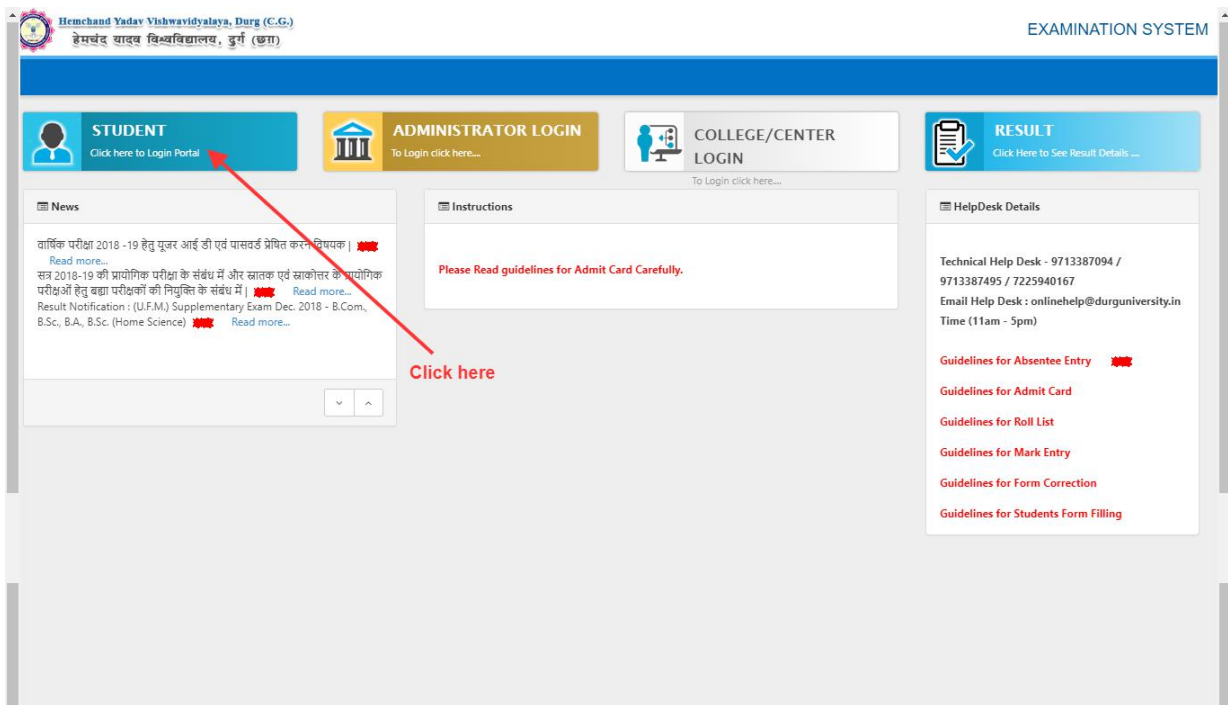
Hemchand Yadav Vishwavidyalaya, Durg (C.G.)
हेमचंद यादव विश्वविद्यालय, दुर्ग (छ.ग.)

EXAMINATION SYSTEM

STUDENT
Click here to Login Portal

ADMINISTRATOR LOGIN
To Login click here....

COLLEGE/CENTER LOGIN
To Login click here....

RESULT
Click Here to See Result Details ....

News

वार्षिक परीक्षा 2018 -19 हेतु यूजर आई डी एवं पासवर्ड प्रेषित करने विषयक | new
Read more...
सत्र 2018-19 की प्रायोगिक परीक्षा के संबंध में और स्नातक एवं स्नातकोत्तर के प्रायोगिक परीक्षाओं हेतु बह्य परीक्षकों की नियुक्ति के संबंध में | new Read more...
Result Notification : (U.F.M.) Supplementary Exam Dec. 2018 - B.Com., B.Sc., B.A., B.Sc. (Home Science) new Read more...

Instructions

Please Read guidelines for Admit Card Carefully.

Click here

HelpDesk Details

Technical Help Desk - 9713387094 / 9713387495 / 7225940167
Email Help Desk : onlinehelp@durguniversity.in
Time (11am - 5pm)

Guidelines for Absentee Entry new
Guidelines for Admit Card
Guidelines for Roll List
Guidelines for Mark Entry
Guidelines for Form Correction
Guidelines for Students Form Filling